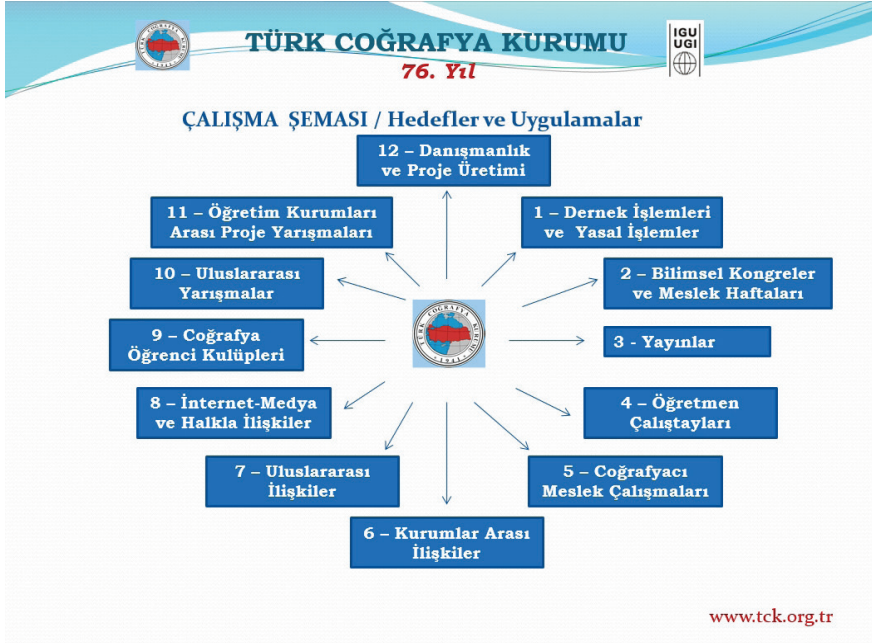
TÜRK COĞRAFYA KURUMU
76. Yıl

IGU UGI

ÇALIŞMA ŞEMASI / Hedefler ve Uygulamalar

12 – Danışmanlık ve Proje Üretimi

11 – Öğretim Kurumları Arası Proje Yarışmaları

1 – Dernek İşlemleri ve Yasal İşlemler

10 – Uluslararası Yarışmalar

2 – Bilimsel Kongreler ve Meslek Haftaları

9 – Coğrafya Öğrenci Kulüpleri

3 - Yayınlar

8 – İnternet-Medya ve Halkla İlişkiler

4 – Öğretmen Çalıştayları

7 – Uluslararası İlişkiler

5 – Coğrafyacı Meslek Çalışmaları

6 – Kurumlar Arası İlişkiler

www.tck.org.tr